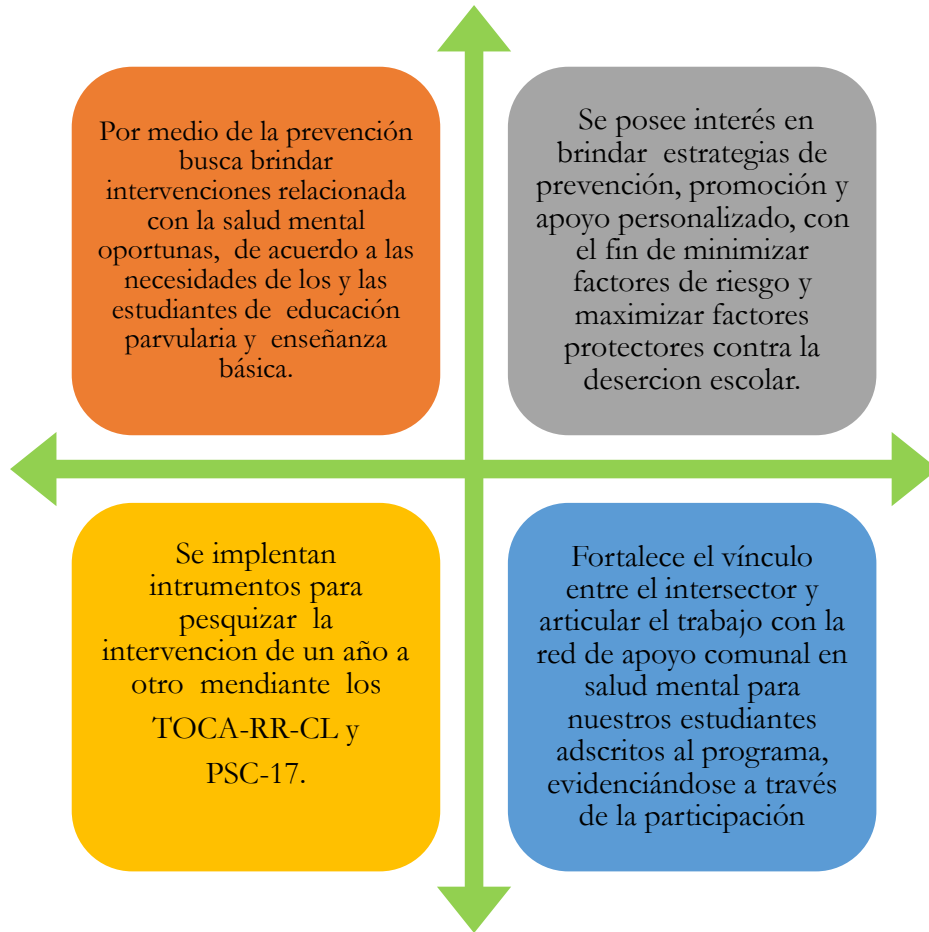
Por medio de la prevención busca brindar intervenciones relacionada con la salud mental oportunas, de acuerdo a las necesidades de los y las estudiantes de educación parvularia y enseñanza básica.

Se posee interés en brindar estrategias de prevención, promoción y apoyo personalizado, con el fin de minimizar factores de riesgo y maximizar factores protectores contra la desercion escolar.

Se implentan intrumentos para pesquizar la intervencion de un año a otro mendiante los TOCA-RR-CL y PSC-17.

Fortalece el vínculo entre el intersector y articular el trabajo con la red de apoyo comunal en salud mental para nuestros estudiantes adscritos al programa, evidenciándose a través de la participación